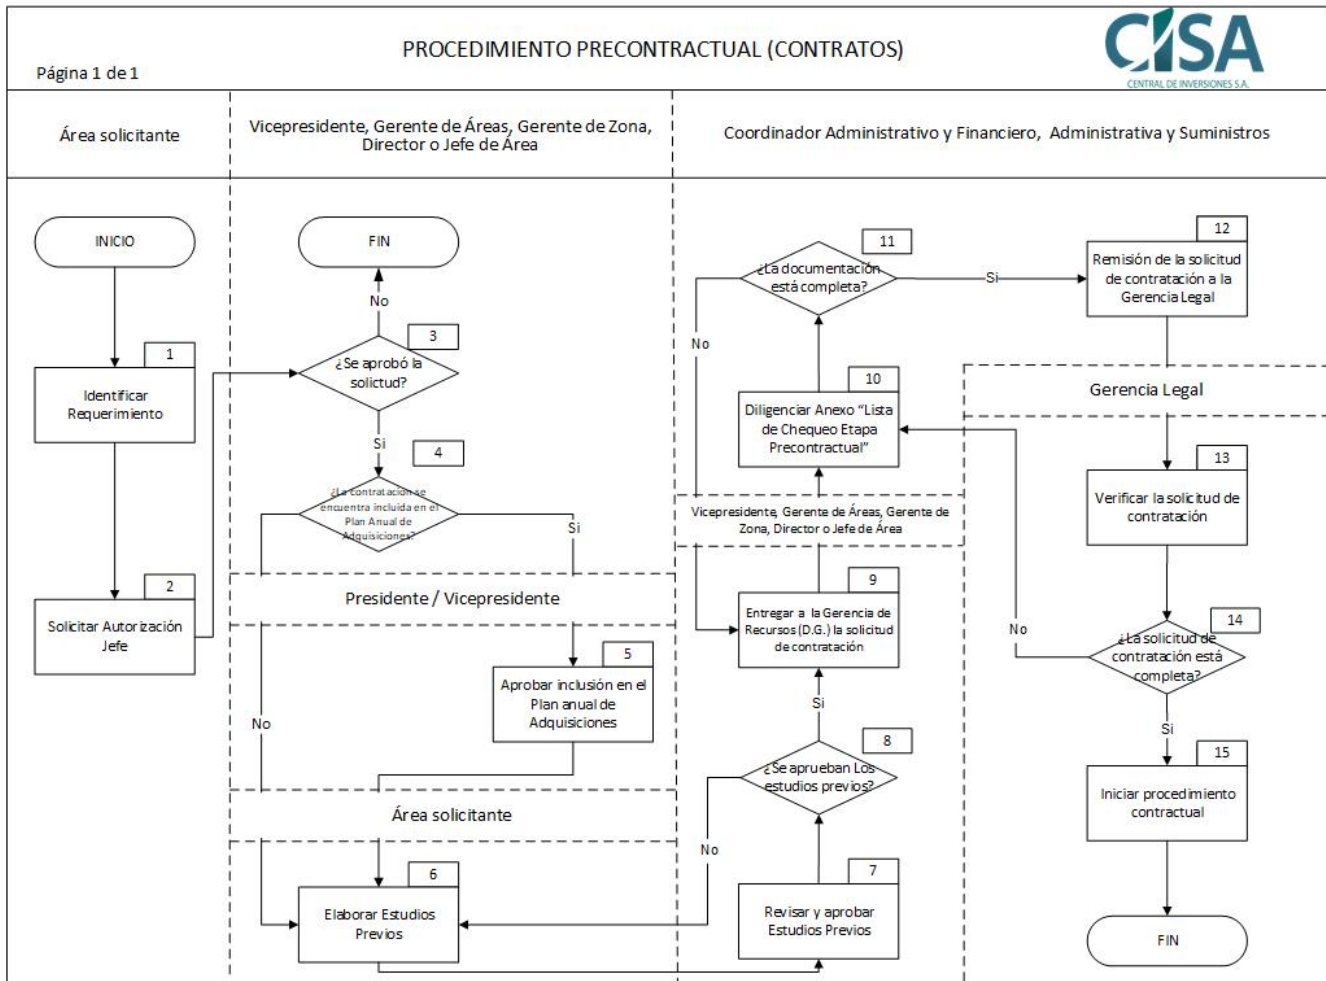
Página 1 de 1

PROCEDIMIENTO PRECONTRACTUAL (CONTRATOS)

CISA
CENTRAL DE INVERSIONES S.A.

Área solicitante

Vicepresidente, Gerente de Áreas, Gerente de Zona, Director o Jefe de Área

Coordinador Administrativo y Financiero, Administrativa y Suministros

INICIO

1
Identificar Requerimiento

2
Solicitar Autorización Jefe

FIN

No

3
¿Se aprobó la solicitud?

Si

4
¿La contratación se encuentra incluida en el Plan Anual de Adquisiciones?

Si

No

Presidente / Vicepresidente

5
Aprobar inclusión en el Plan anual de Adquisiciones

Área solicitante

6
Elaborar Estudios Previos

11
¿La documentación está completa?

Si

No

12
Remisión de la solicitud de contratación a la Gerencia Legal

10
Diligenciar Anexo "Lista de Chequeo Etapa Precontractual"

Gerencia Legal

Vicepresidente, Gerente de Áreas, Gerente de Zona, Director o Jefe de Área

9
Entregar a la Gerencia de Recursos (D.G.) la solicitud de contratación

Si

8
¿Se aprueban Los estudios previos?

No

7
Revisar y aprobar Estudios Previos

13
Verificar la solicitud de contratación

No

14
¿La solicitud de contratación está completa?

Si

15
Iniciar procedimiento contractual

FIN